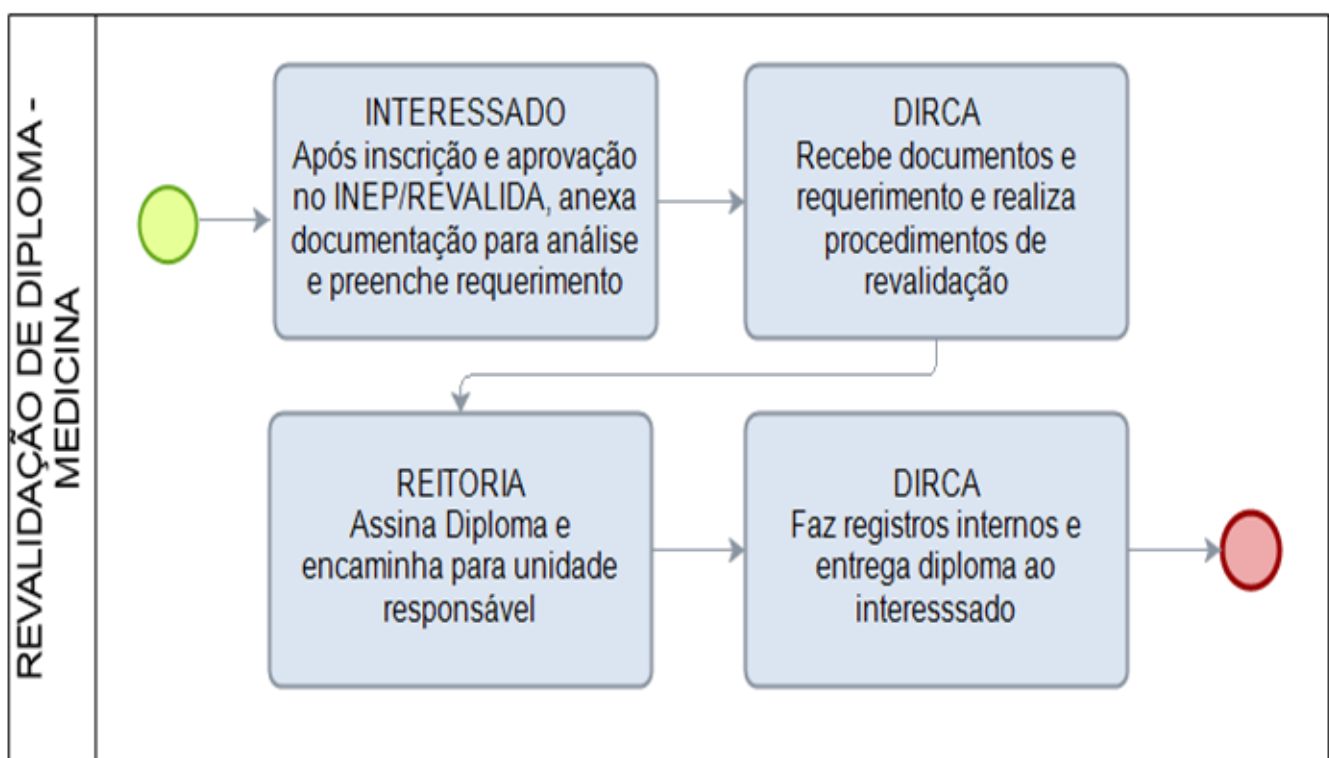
REVALIDAÇÃO DE DIPLOMA - MEDICINA

INTERESSADO
Após inscrição e aprovação no INEP/REVALIDA, anexa documentação para análise e preenche requerimento

DIRCA
Recebe documentos e requerimento e realiza procedimentos de revalidação

REITORIA
Assina Diploma e encaminha para unidade responsável

DIRCA
Faz registros internos e entrega diploma ao interesssado